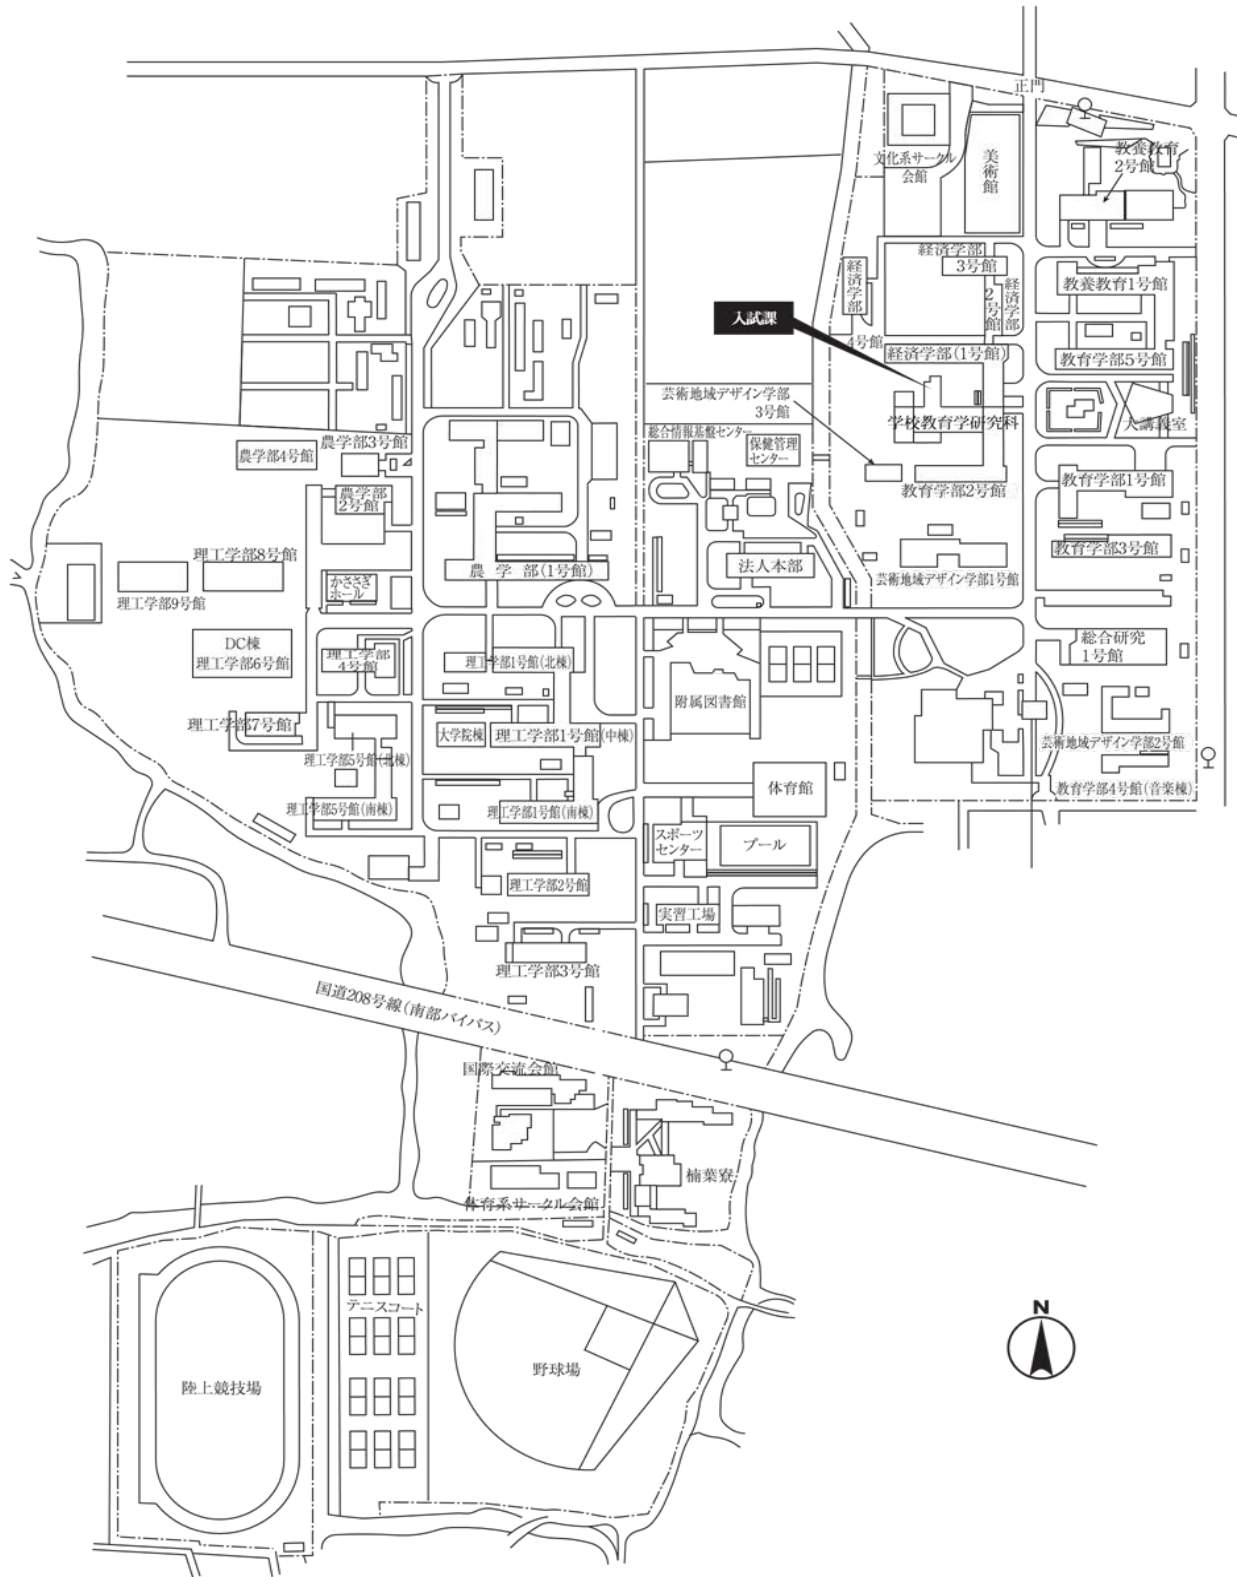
正門

文化系サークル会館

美術館

教養教育2号館

経済学部3号館

経済学部4号館

経済学部2号館

教養教育1号館

入試課

経済学部(1号館)

教育学部5号館

芸術地域デザイン学部3号館

学校教育学研究科

大講義室

総合情報基盤センター

保健管理センター

教育学部2号館

教育学部1号館

農学部3号館

農学部4号館

農学部2号館

理工学部8号館

教育学部3号館

かささぎホール

農学部(1号館)

法人本部

芸術地域デザイン学部1号館

理工学部9号館

DC棟 理工学部6号館

理工学部4号館

理工学部1号館(北棟)

総合研究1号館

附属図書館

理工学部7号館

大学院棟

理工学部1号館(中棟)

芸術地域デザイン学部2号館

理工学部5号館(北棟)

体育館

教育学部4号館(音楽棟)

理工学部5号館(南棟)

理工学部1号館(南棟)

スポーツセンター

プール

理工学部2号館

実習工場

理工学部3号館

国道208号線(南部バイパス)

国際交流会館

楠葉寮

体育系サークル会館

テニスコート

N

陸上競技場

野球場